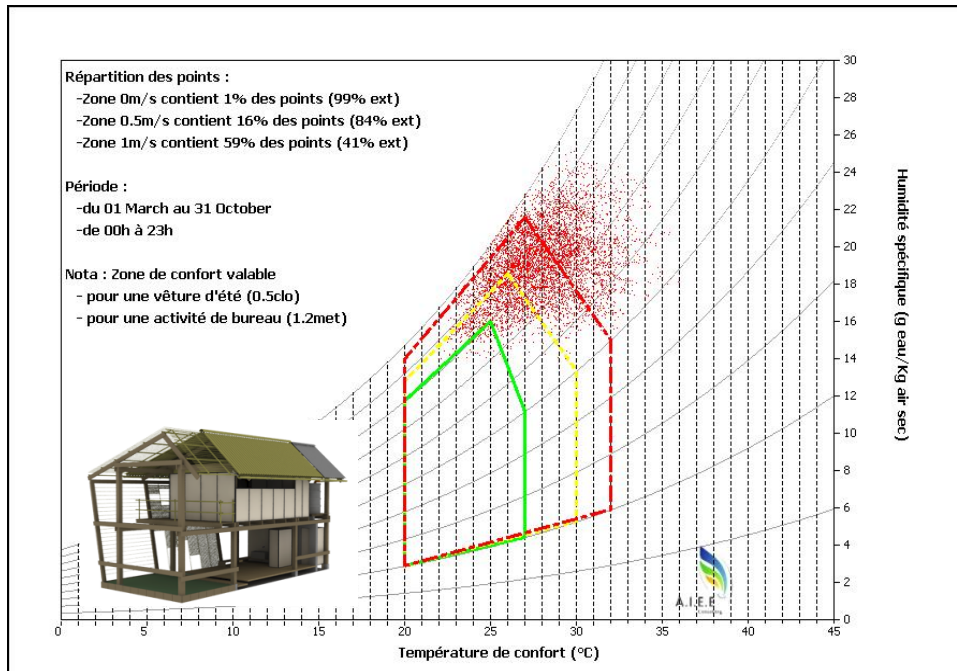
Répartition des points :
-Zone 0m/s contient 1% des points (99% ext)
-Zone 0.5m/s contient 16% des points (84% ext)
-Zone 1m/s contient 59% des points (41% ext)

Période :
-du 01 March au 31 October
-de 00h à 23h

Nota : Zone de confort valable
- pour une vêture d'été (0.5clo)
- pour une activité de bureau (1.2met)

Humidité spécifique (g eau/Kg air sec)

30
28
26
24
22
20
18
16
14
12
10
8
6
4
2
0

0 5 10 15 20 25 30 35 40 45

Température de confort (°C)

A.I.E.F.